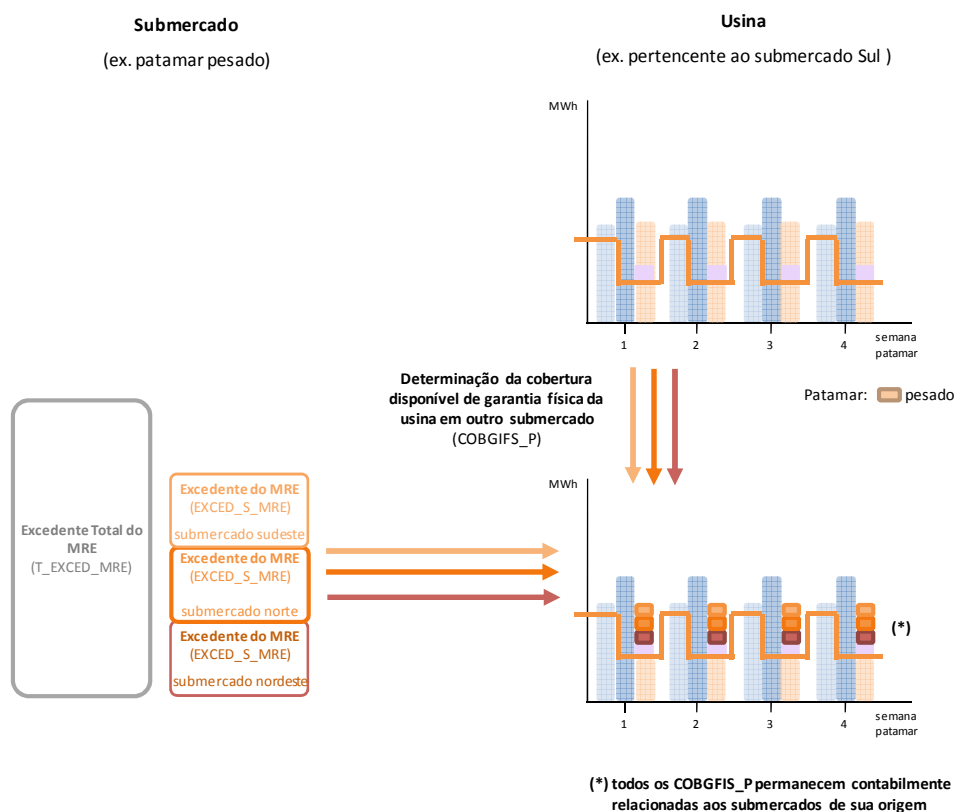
**Submercado**

(ex. patamar pesado)

**Usina**

(ex. pertencente ao submercado Sul )

MWh

semana
patamar

1 2 3 4

**Determinação da cobertura disponível de garantia física da usina em outro submercado**
(COBGIFS_P)

Patamar: pesado

**Excedente Total do MRE**
(T_EXCED_MRE)

**Excedente do MRE**
(EXCED_S_MRE)
submercado sudeste

**Excedente do MRE**
(EXCED_S_MRE)
submercado norte

**Excedente do MRE**
(EXCED_S_MRE)
submercado nordeste

MWh

(*)

1 2 3 4

semana
patamar

**(*) todos os COBGFIS_P permanecem contabilmente relacionadas aos submercados de sua origem**